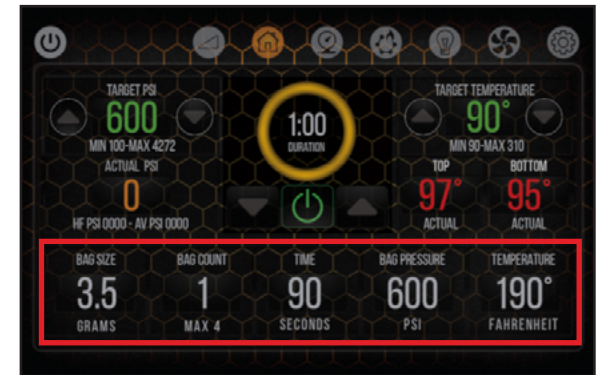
TARGET PSI
600
MIN 100-MAX 4272
ACTUAL PSI
0
HF PSI 0000 - AV PSI 0000

1:00
DURATION

TARGET TEMPERATURE
90°
MIN 90-MAX 310
TOP
97°
ACTUAL
BOTTOM
95°
ACTUAL

BAG SIZE
3.5
GRAMS

BAG COUNT
1
MAX 4

TIME
90
SECONDS

BAG PRESSURE
600
PSI

TEMPERATURE
190°
FAHRENHEIT